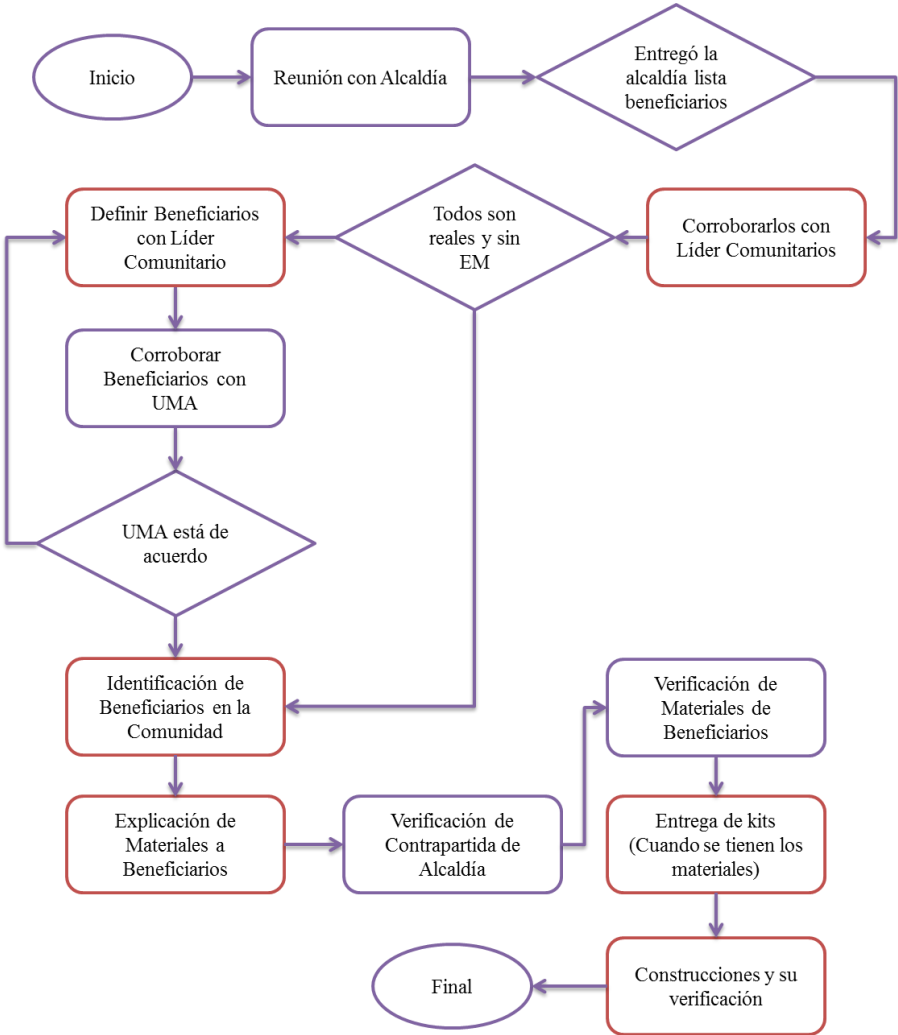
Inicio

Reunión con Alcaldía

Entregó la alcaldía lista beneficiarios

Corroborarlos con Líder Comunitarios

Todos son reales y sin EM

Definir Beneficiarios con Líder Comunitario

Corroborar Beneficiarios con UMA

UMA está de acuerdo

Identificación de Beneficiarios en la Comunidad

Explicación de Materiales a Beneficiarios

Verificación de Contrapartida de Alcaldía

Verificación de Materiales de Beneficiarios

Entrega de kits (Cuando se tienen los materiales)

Construcciones y su verificación

Final